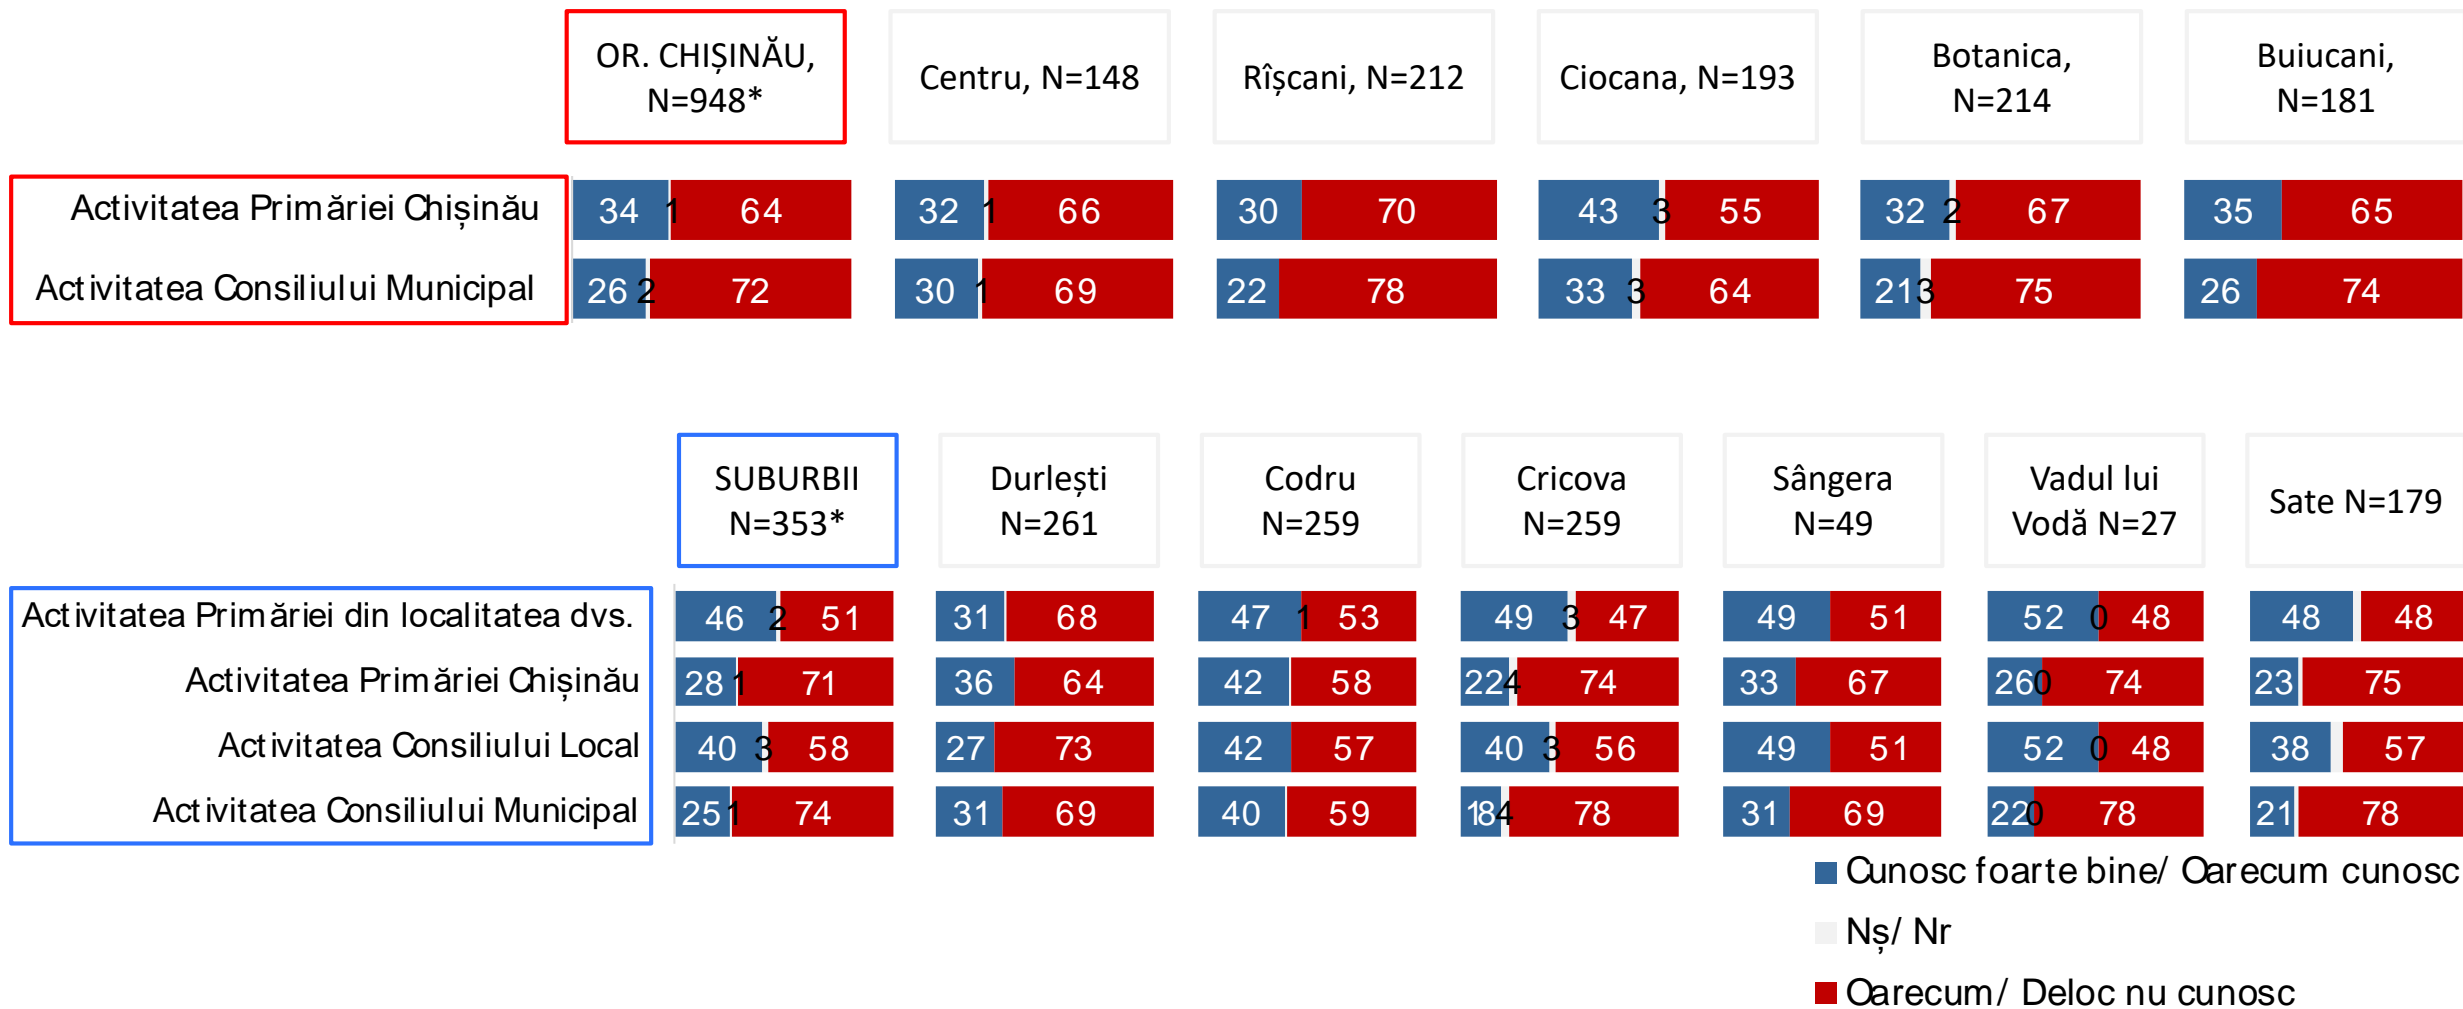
OR. CHIȘINĂU, N=948*

Centru, N=148

Rîșcani, N=212

Ciocana, N=193

Botanica, N=214

Buiucani, N=181

Activitatea Primăriei Chișinău

Activitatea Consiliului Municipal

| | OR. CHIȘINĂU, N=948* | Centru, N=148 | Rîșcani, N=212 | Ciocana, N=193 | Botanica, N=214 | Buiucani, N=181 |
|---|---|---|---|---|---|---|
| Activitatea Primăriei Chișinău | 34 1 64 | 32 1 66 | 30 70 | 43 3 55 | 32 2 67 | 35 65 |
| Activitatea Consiliului Municipal | 26 2 72 | 30 1 69 | 22 78 | 33 3 64 | 21 3 75 | 26 74 |

SUBURBII N=353*

Durlești N=261

Codru N=259

Cricova N=259

Sângera N=49

Vadul lui Vodă N=27

Sate N=179

| | SUBURBII N=353* | Durlești N=261 | Codru N=259 | Cricova N=259 | Sângera N=49 | Vadul lui Vodă N=27 | Sate N=179 |
|---|---|---|---|---|---|---|---|
| Activitatea Primăriei din localitatea dvs. | 46 2 51 | 31 68 | 47 1 53 | 49 3 47 | 49 51 | 52 0 48 | 48 48 |
| Activitatea Primăriei Chișinău | 28 1 71 | 36 64 | 42 58 | 22 4 74 | 33 67 | 26 0 74 | 23 75 |
| Activitatea Consiliului Local | 40 3 58 | 27 73 | 42 57 | 40 3 56 | 49 51 | 52 0 48 | 38 57 |
| Activitatea Consiliului Municipal | 25 1 74 | 31 69 | 40 59 | 18 4 78 | 31 69 | 22 0 78 | 21 78 |

Cunosc foarte bine/ Oarecum cunosc

Nș/ Nr

Oarecum/ Deloc nu cunosc